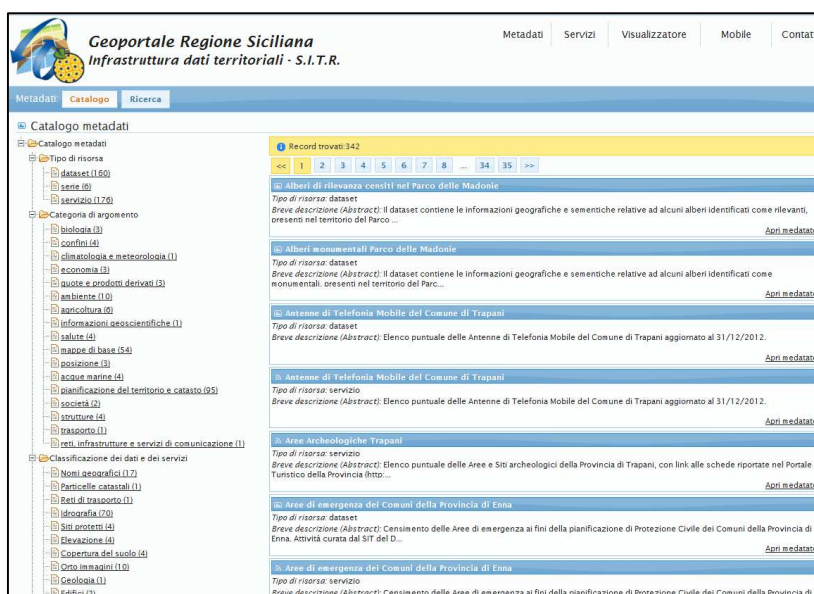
Geoportale Regione Siciliana
Infrastruttura dati territoriali - S.I.T.R.

Metadati | Servizi | Visualizzatore | Mobile | Contat

Metadati: Catalogo | Ricerca

Catalogo metadati

Catalogo metadati
Tipo di risorsa
dataset (160)
serie (6)
servizio (176)
Categoria di argomento
biologia (3)
confini (4)
climatologia e meteorologia (1)
economia (3)
quote e prodotti derivati (3)
ambiente (10)
agricoltura (6)
informazioni geoscientifiche (1)
salute (4)
mappe di base (54)
posizione (3)
acque marine (4)
pianificazione del territorio e catasto (95)
società (2)
strutture (4)
trasporto (1)
reti, infrastrutture e servizi di comunicazione (1)
Classificazione dei dati e dei servizi
Nomi geografici (17)
Particelle catastali (1)
Reti di trasporto (1)
Idrografia (70)
Siti protetti (4)
Elevazione (4)
Copertura del suolo (4)
Orto immagini (10)
Geologia (1)
Edifici (2)

Record trovati:342

<< 1 2 3 4 5 6 7 8 ... 34 35 >>

Alberi di rilevanza censiti nel Parco delle Madonie
Tipo di risorsa: dataset
Breve descrizione (Abstract): Il dataset contiene le informazioni geografiche e semantiche relative ad alcuni alberi identificati come rilevanti, presenti nel territorio del Parco ...
Apri medatat

Alberi monumentali Parco delle Madonie
Tipo di risorsa: dataset
Breve descrizione (Abstract): Il dataset contiene le informazioni geografiche e semantiche relative ad alcuni alberi identificati come monumentali, presenti nel territorio del Parc...
Apri medatat

Antenne di Telefonia Mobile del Comune di Trapani
Tipo di risorsa: dataset
Breve descrizione (Abstract): Elenco puntuale delle Antenne di Telefonia Mobile del Comune di Trapani aggiornato al 31/12/2012.
Apri medatat

Antenne di Telefonia Mobile del Comune di Trapani
Tipo di risorsa: servizio
Breve descrizione (Abstract): Elenco puntuale delle Antenne di Telefonia Mobile del Comune di Trapani aggiornato al 31/12/2012.
Apri medatat

Aree Archeologiche Trapani
Tipo di risorsa: servizio
Breve descrizione (Abstract): Elenco puntuale delle Aree e Siti archeologici della Provincia di Trapani, con link alle schede riportate nel Portale Turistico della Provincia (http:...
Apri medatat

Aree di emergenza dei Comuni della Provincia di Enna
Tipo di risorsa: dataset
Breve descrizione (Abstract): Censimento delle Aree di emergenza ai fini della pianificazione di Protezione Civile dei Comuni della Provincia di Enna. Attività curata dal SIT del D...
Apri medatat

Aree di emergenza dei Comuni della Provincia di Enna
Tipo di risorsa: servizio
Breve descrizione (Abstract): Censimento delle Aree di emergenza ai fini della pianificazione di Protezione Civile dei Comuni della Provincia di